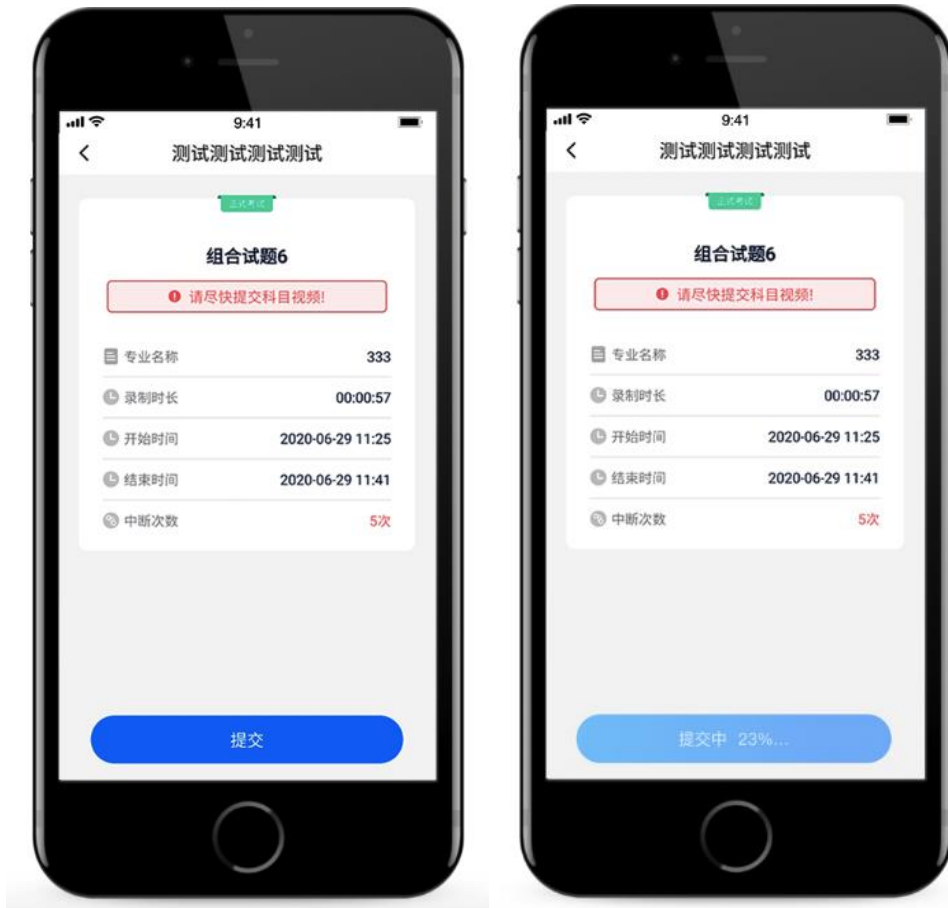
9:41

<

测试测试测试测试

正式考试

组合试题6

请尽快提交科目视频!

| | |
|---|---|
| 专业名称 | 333 |
| 录制时长 | 00:00:57 |
| 开始时间 | 2020-06-29 11:25 |
| 结束时间 | 2020-06-29 11:41 |
| 中断次数 | 5次 |

提交

9:41

<

测试测试测试测试

正式考试

组合试题6

请尽快提交科目视频!

| | |
|---|---|
| 专业名称 | 333 |
| 录制时长 | 00:00:57 |
| 开始时间 | 2020-06-29 11:25 |
| 结束时间 | 2020-06-29 11:41 |
| 中断次数 | 5次 |

提交中 23%...